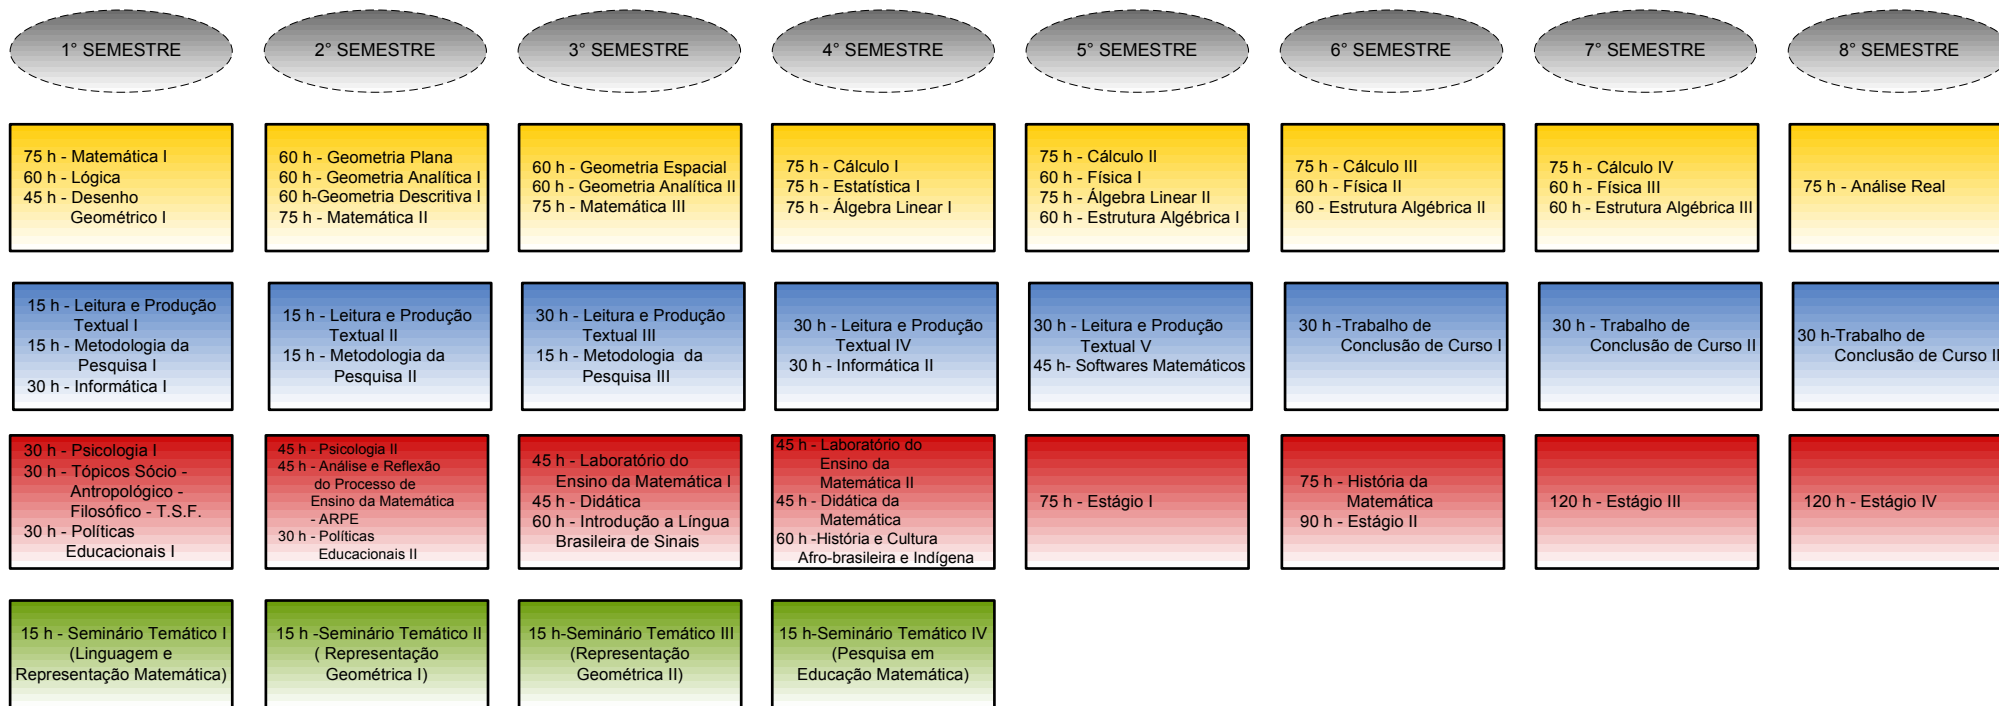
1° SEMESTRE

75 h - Matemática I
60 h - Lógica
45 h - Desenho Geométrico I

15 h - Leitura e Produção Textual I
15 h - Metodologia da Pesquisa I
30 h - Informática I

30 h - Psicologia I
30 h - Tópicos Sócio - Antropológico - Filosófico - T.S.F.
30 h - Políticas Educacionais I

15 h - Seminário Temático I (Linguagem e Representação Matemática)

2° SEMESTRE

60 h - Geometria Plana
60 h - Geometria Analítica I
60 h-Geometria Descritiva I
75 h - Matemática II

15 h - Leitura e Produção Textual II
15 h - Metodologia da Pesquisa II

45 h - Psicologia II
45 h - Análise e Reflexão do Processo de Ensino da Matemática - ARPE
30 h - Políticas Educacionais II

15 h -Seminário Temático II ( Representação Geométrica I)

3° SEMESTRE

60 h - Geometria Espacial
60 h - Geometria Analítica II
75 h - Matemática III

30 h - Leitura e Produção Textual III
15 h - Metodologia da Pesquisa III

45 h - Laboratório do Ensino da Matemática I
45 h - Didática
60 h - Introdução a Língua Brasileira de Sinais

15 h-Seminário Temático III (Representação Geométrica II)

4° SEMESTRE

75 h - Cálculo I
75 h - Estatística I
75 h - Álgebra Linear I

30 h - Leitura e Produção Textual IV
30 h - Informática II

45 h - Laboratório do Ensino da Matemática II
45 h - Didática da Matemática
60 h -História e Cultura Afro-brasileira e Indígena

15 h-Seminário Temático IV (Pesquisa em Educação Matemática)

5° SEMESTRE

75 h - Cálculo II
60 h - Física I
75 h - Álgebra Linear II
60 h - Estrutura Algébrica I

30 h - Leitura e Produção Textual V
45 h- Softwares Matemáticos

75 h - Estágio I

6° SEMESTRE

75 h - Cálculo III
60 h - Física II
60 - Estrutura Algébrica II

30 h -Trabalho de Conclusão de Curso I

75 h - História da Matemática
90 h - Estágio II

7° SEMESTRE

75 h - Cálculo IV
60 h - Física III
60 h - Estrutura Algébrica III

30 h - Trabalho de Conclusão de Curso II

120 h - Estágio III

8° SEMESTRE

75 h - Análise Real

30 h-Trabalho de Conclusão de Curso II

120 h - Estágio IV